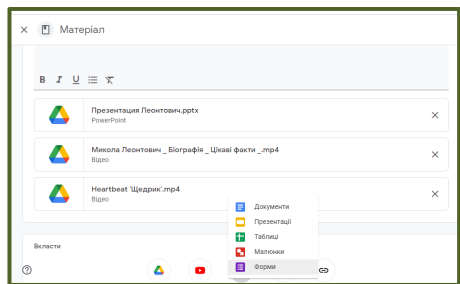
× Матеріал

B I U ☰ ⨯

Презентация Леонтович.pptx
PowerPoint
×

Микола Леонтович _ Біографія _ Цікаві факти _.mp4
Відео
×

Heartbeat 'Щедрик'.mp4
Відео
×

Документи
Презентації
Таблиці
Малюнки
Форми

Вкласти

?